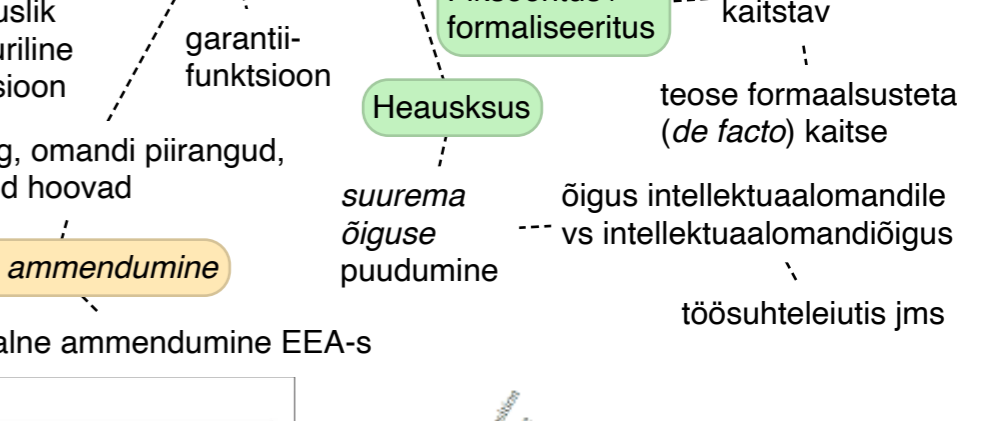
uslik
uriline
sioon

garantii-
funktsioon

formaliseeritus

kaitstav

Heausksus

teose formaalsusteta (*de facto*) kaitse

g, omandi piirangud,
d hoovad

*suurema õiguse* puudumine

õigus intellektuaalomandile vs intellektuaalomandiõigus

*ammendumine*

töösuhteleiutis jms

alne ammendumine EEA-s